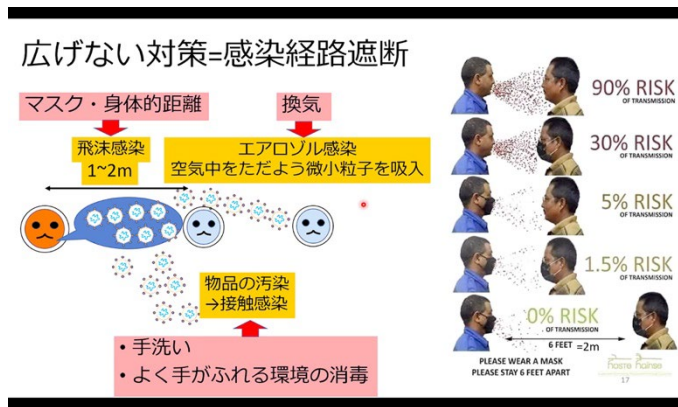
広げない対策=感染経路遮断

マスク・身体的距離

換気

飛沫感染
1~2m

エアロゾル感染
空気中をただよう微小粒子を吸入

物品の汚染
→接触感染

• 手洗い
• よく手がふれる環境の消毒

90% RISK
OF TRANSMISSION

30% RISK
OF TRANSMISSION

5% RISK
OF TRANSMISSION

1.5% RISK
OF TRANSMISSION

0% RISK
OF TRANSMISSION

6 FEET =2m

PLEASE WEAR A MASK
PLEASE STAY 6 FEET APART

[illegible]

17